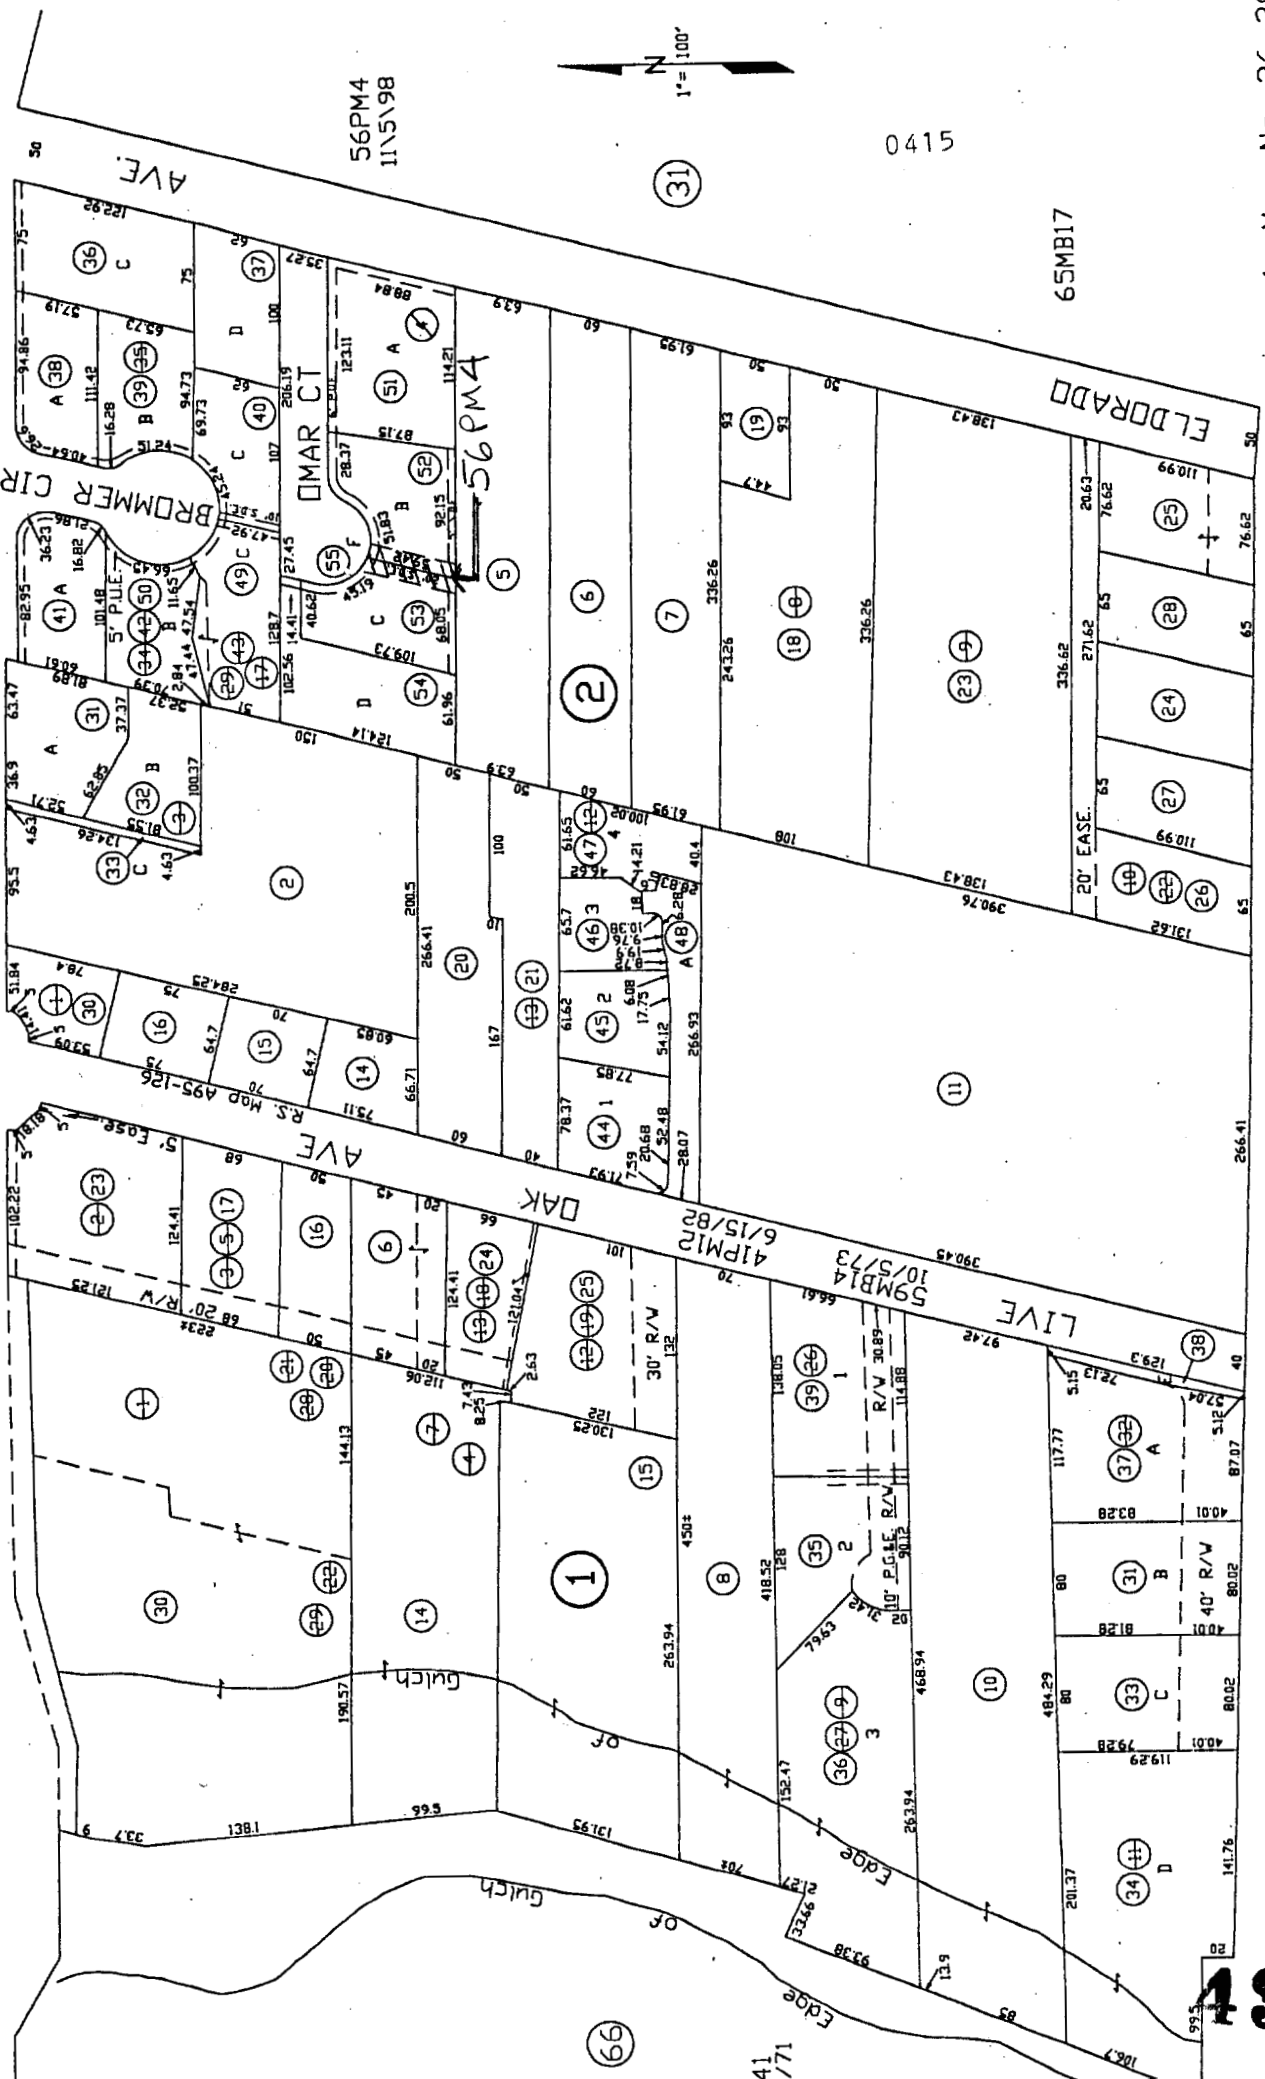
56PM4
11\5\98
N
1" = 100'
0415
31
65MB17
AVE.
ELDORADO
BROMER CIR
OMAR CT
56PM4
2
LIVE OAK AVE
41PM12
6/15/82
59MB14
10/5/73
R.S. Map A95-126
5' Ease.
20' EASE.
30' R/W
R/W
10' P.G.&E. R/W
40' R/W
5' P.U.E.
1
Edge of Gulch
Edge of Gulch
66
41
/71
36
37
38
39
40
41
49
50
51
52
53
54
55
5
6
7
18
19
23
25
28
24
27
26
31
32
33
30
16
15
14
2
20
21
44
45
46
47
48
11
23
17
16
6
24
25
26
39
35
36
15
8
10
30
29
14
37
31
33
34
38
A
B
C
D
F
1
2
3
4
50
75
29
100
107
206.19
123.11
114.21
88.84
87.15
92.15
51.83
28.37
94.86
111.42
16.28
51.24
94.73
69.73
63.27
57.19
122.29
35.27
336.26
243.26
336.26
336.62
271.62
76.62
76.62
20.63
110.99
138.43
65
65
65
65
63.9
61.95
138.43
390.76
131.62
266.41
200.5
266.41
167
100
150
124.14
61.96
109.73
68.05
102.56
128.7
40.62
14.41
27.45
82.95
36.23
16.82
101.48
47.54
47.44
11.65
2.84
63.47
37.37
36.9
62.85
100.37
81.55
124.26
4.63
4.63
95.5
51.84
78.4
53.09
284.23
75
64.7
64.7
70
60.83
66.71
75.11
60
40
78.37
77.85
61.62
65.7
61.65
14.21
40.4
54.12
266.93
17.75
6.08
52.48
20.68
28.07
7.59
71.93
6.28
102.22
124.41
89
90
45
20
66
101
70
99.91
390.45
97.42
129.3
72.13
5.15
5.12
40
121.25
68.20
223±
121.04
124.41
111.06
7.43
8.25
2.63
130.25
221
132
138.05
30.89
14.88
90.12
128
418.52
450±
263.94
79.63
31.42
20
468.94
484.29
117.77
87.07
83.28
80
80.02
81.28
80
80.02
79.28
119.29
40.01
141.76
201.37
263.94
152.47
144.13
190.57
99.5
138.1
131.93
33.7
6
70±
21.12
33.66
93.38
13.9
85
106.7
99.5
20
50
50